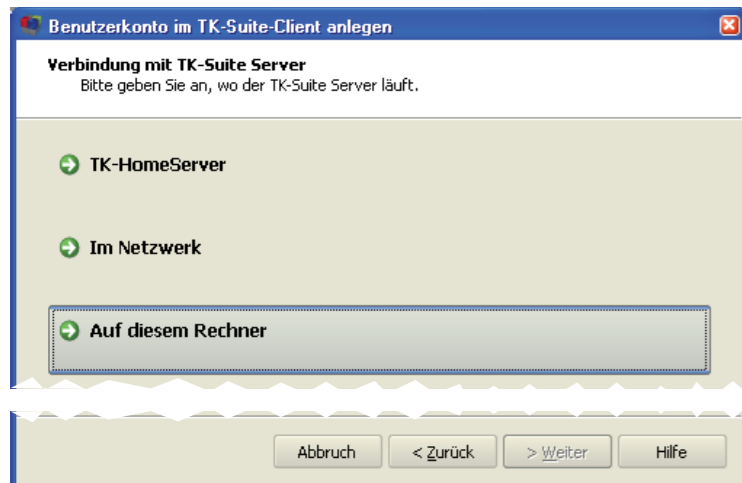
Benutzerkonto im TK-Suite-Client anlegen

Verbindung mit TK-Suite Server
Bitte geben Sie an, wo der TK-Suite Server läuft.

TK-HomeServer

Im Netzwerk

Auf diesem Rechner

Abbruch
< Zurück
> Weiter
Hilfe